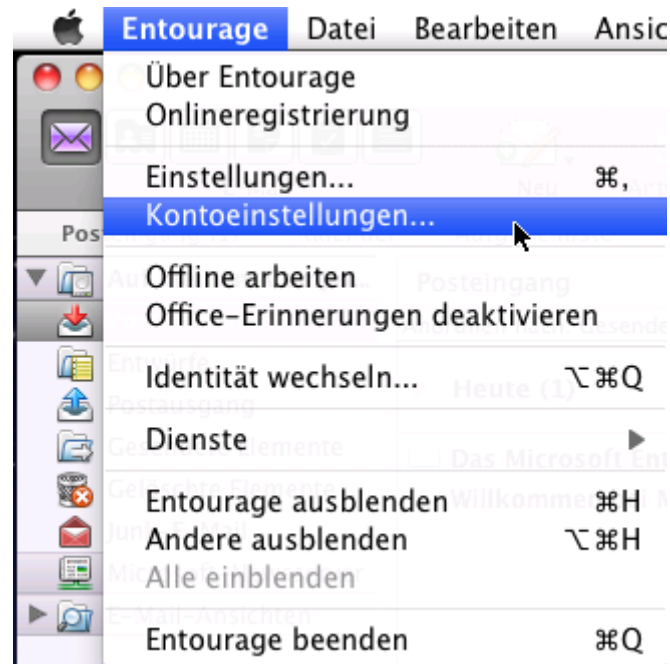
Entourage Datei Bearbeiten Ansic

Über Entourage
Onlineregistrierung

Einstellungen... ⌘,
Kontoeinstellungen...

Offline arbeiten
Office-Erinnerungen deaktivieren

Identität wechseln... ⌥⌘Q

Dienste ▶

Entourage ausblenden ⌘H
Andere ausblenden ⌥⌘H
Alle einblenden

Entourage beenden ⌘Q